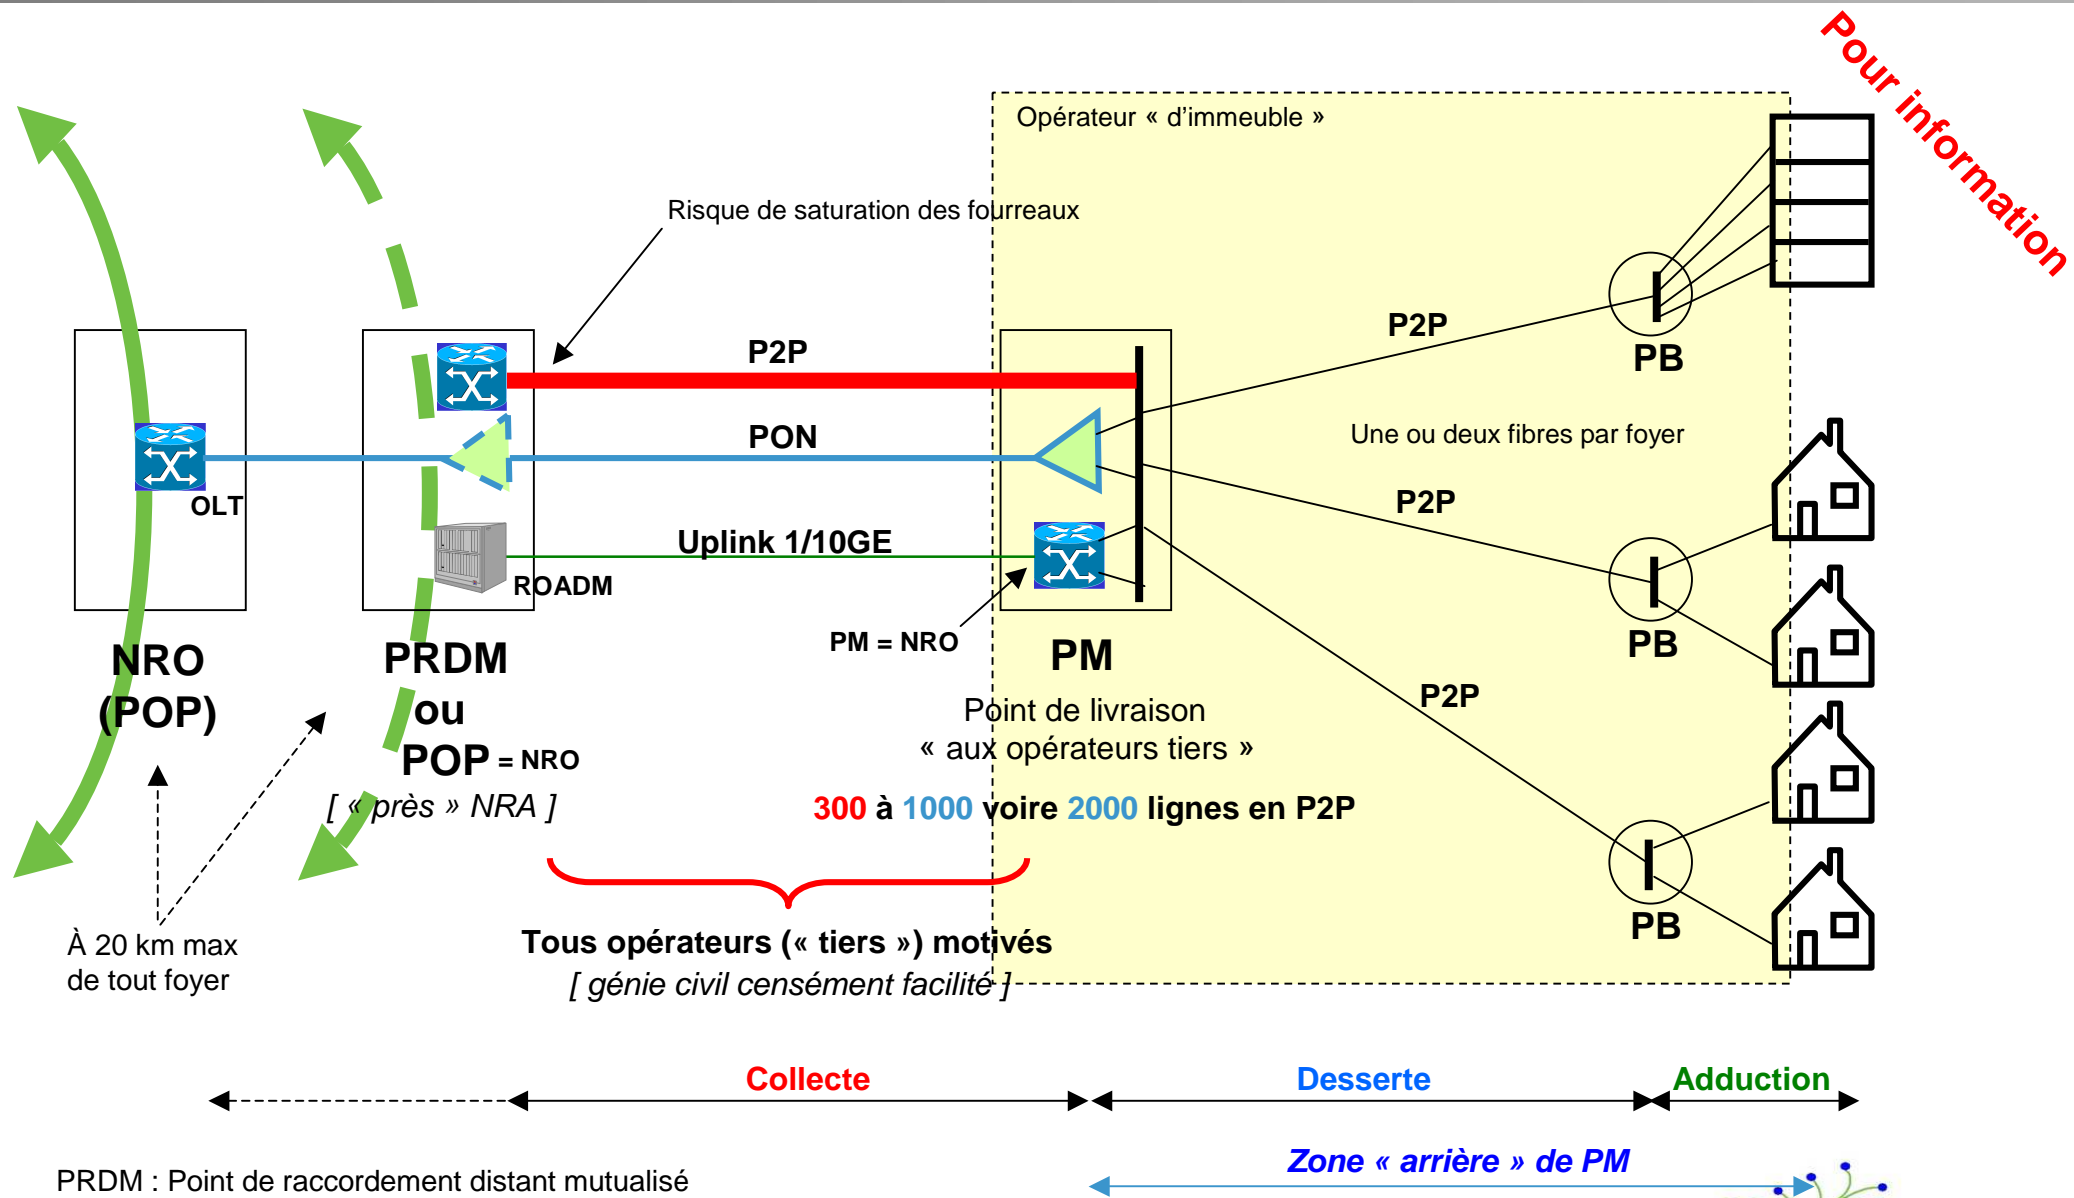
Pour information

Opérateur « d'immeuble »

Risque de saturation des fourreaux

P2P

PON

Uplink 1/10GE

OLT

ROADM

PM = NRO

NRO (POP)

PRDM ou POP = NRO

[ « près » NRA ]

PM

Point de livraison « aux opérateurs tiers »

300 à 1000 voire 2000 lignes en P2P

P2P

PB

Une ou deux fibres par foyer

P2P

PB

P2P

PB

À 20 km max de tout foyer

Tous opérateurs (« tiers ») motivés
[ génie civil censément facilité ]

Collecte

Desserte

Adduction

Zone « arrière » de PM

PRDM : Point de raccordement distant mutualisé